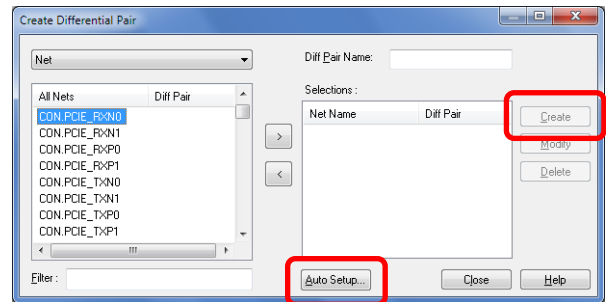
Create Differential Pair

Net

Diff Pair Name:

All Nets | Diff Pair

CON.PCIE_RXN0
CON.PCIE_RXN1
CON.PCIE_RXP0
CON.PCIE_RXP1
CON.PCIE_TXN0
CON.PCIE_TXN1
CON.PCIE_TXP0
CON.PCIE_TXP1

>
<

Selections :

Net Name | Diff Pair

Create
Modify
Delete

Filter :

Auto Setup...

Close

Help